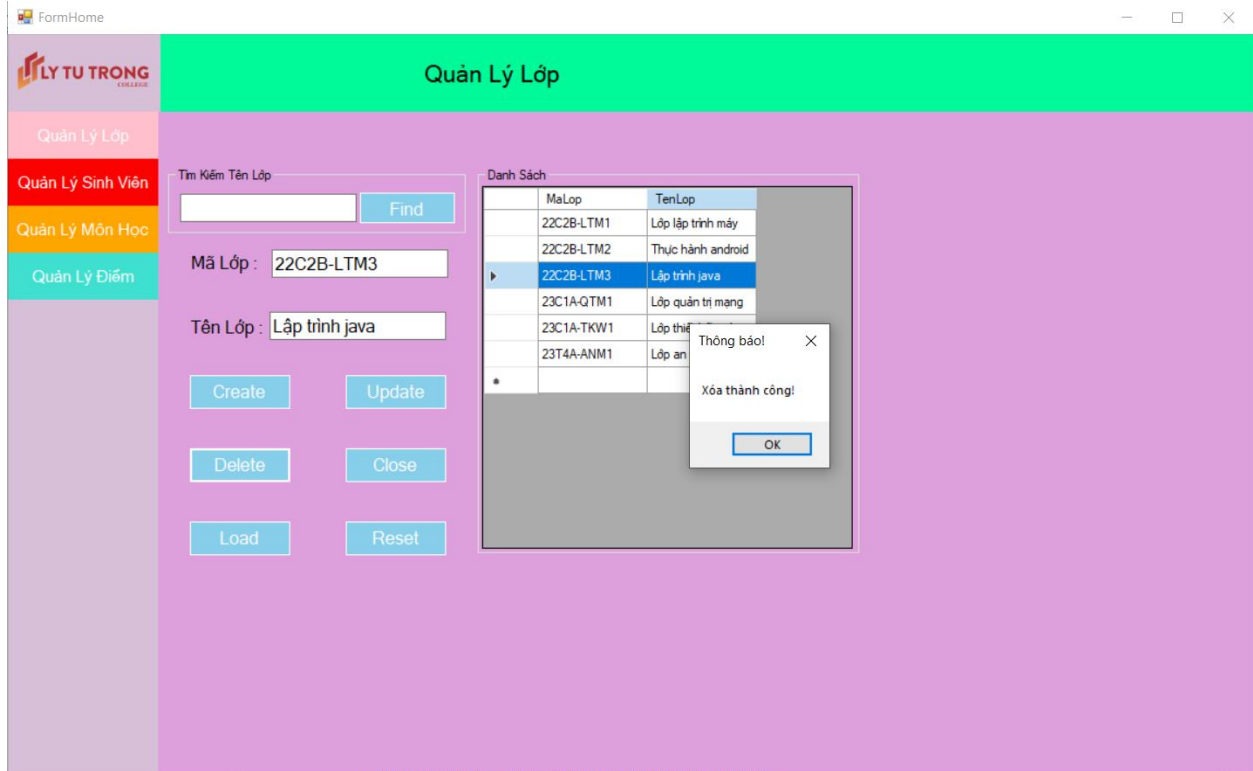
FormHome

LY TU TRONG COLLEGE

Quản Lý Lớp

Quản Lý Lớp
Quản Lý Sinh Viên
Quản Lý Môn Học
Quản Lý Điểm

Tìm Kiếm Tên Lớp
Find

Mã Lớp : 22C2B-LTM3

Tên Lớp : Lập trình java

Create
Update
Delete
Close
Load
Reset

Danh Sách

| | MaLop | TenLop |
|---|---|---|
| | 22C2B-LTM1 | Lớp lập trình máy |
| | 22C2B-LTM2 | Thực hành android |
| ▸ | 22C2B-LTM3 | Lập trình java |
| | 23C1A-QTM1 | Lớp quản trị mạng |
| | 23C1A-TKW1 | Lớp thi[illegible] |
| | 23T4A-ANM1 | Lớp an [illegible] |
| * | | |

Thông báo!
Xóa thành công!
OK